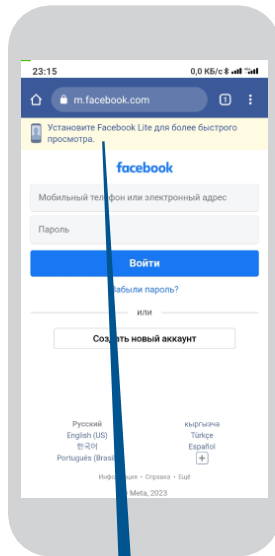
23:15
0,0 КБ/с

m.facebook.com
1

Установите Facebook Lite для более быстрого просмотра.

facebook

Мобильный телефон или электронный адрес

Пароль

Войти

Забыли пароль?

или

Создать новый аккаунт

Русский
English (US)
한국어
Português (Brasil)

Кыргызча
Türkçe
Español
+

Информация • Справка • Ещё

Meta, 2023